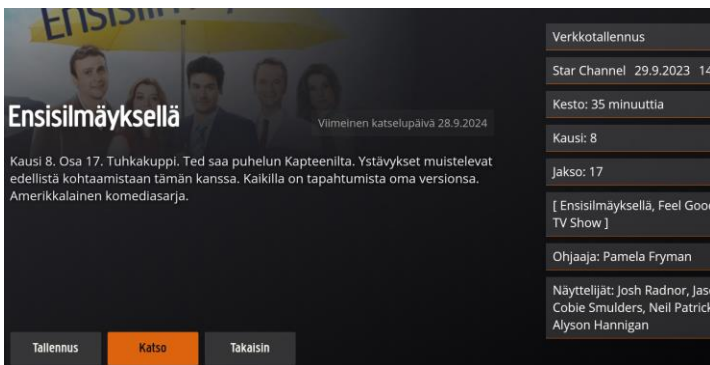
Ensisilm

Ensisilmäyksellä

Viimeinen katselupäivä 28.9.2024

Kausi 8. Osa 17. Tuhkakuppi. Ted saa puhelun Kapteenilta. Ystävykset muistelevat edellistä kohtaamistaan tämän kanssa. Kaikilla on tapahtumista oma versionsa. Amerikkalainen komediasarja.

Tallennus

Katso

Takaisin

Verkkotallennus

Star Channel 29.9.2023 14

Kesto: 35 minuuttia

Kausi: 8

Jakso: 17

[ Ensisilmäyksellä, Feel Goo TV Show ]

Ohjaaja: Pamela Fryman

Näyttelijät: Josh Radnor, Jas Cobie Smulders, Neil Patrick Alyson Hannigan